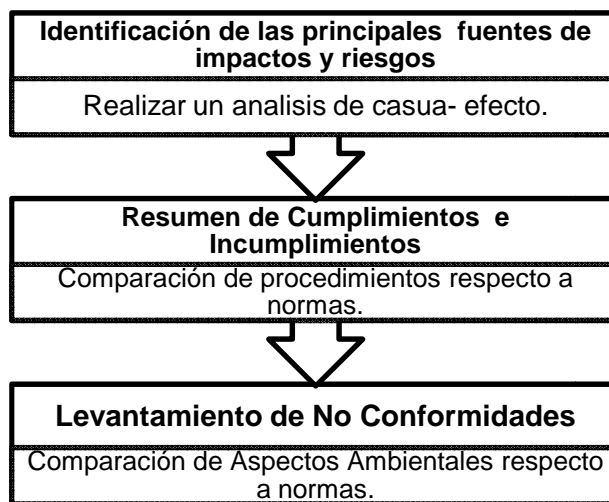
Identificación de las principales fuentes de impactos y riesgos

Realizar un analisis de casua- efecto.

Resumen de Cumplimientos e Incumplimientos

Comparación de procedimientos respecto a normas.

Levantamiento de No Conformidades

Comparación de Aspectos Ambientales respecto a normas.